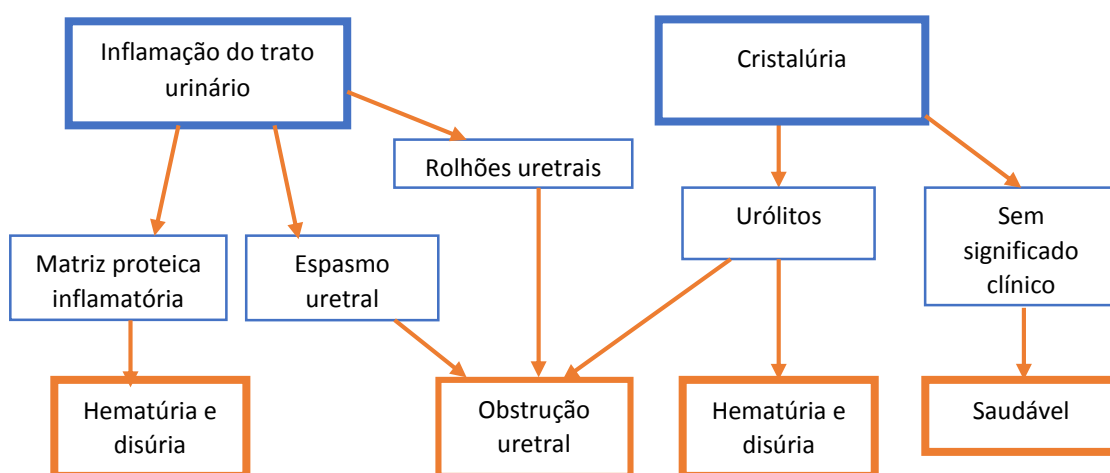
Inflamação do trato urinário

Cristalúria

Rolhões uretrais

Urólitos

Sem significado clínico

Matriz proteica inflamatória

Espasmo uretral

Hematúria e disúria

Obstrução uretral

Hematúria e disúria

Saudável